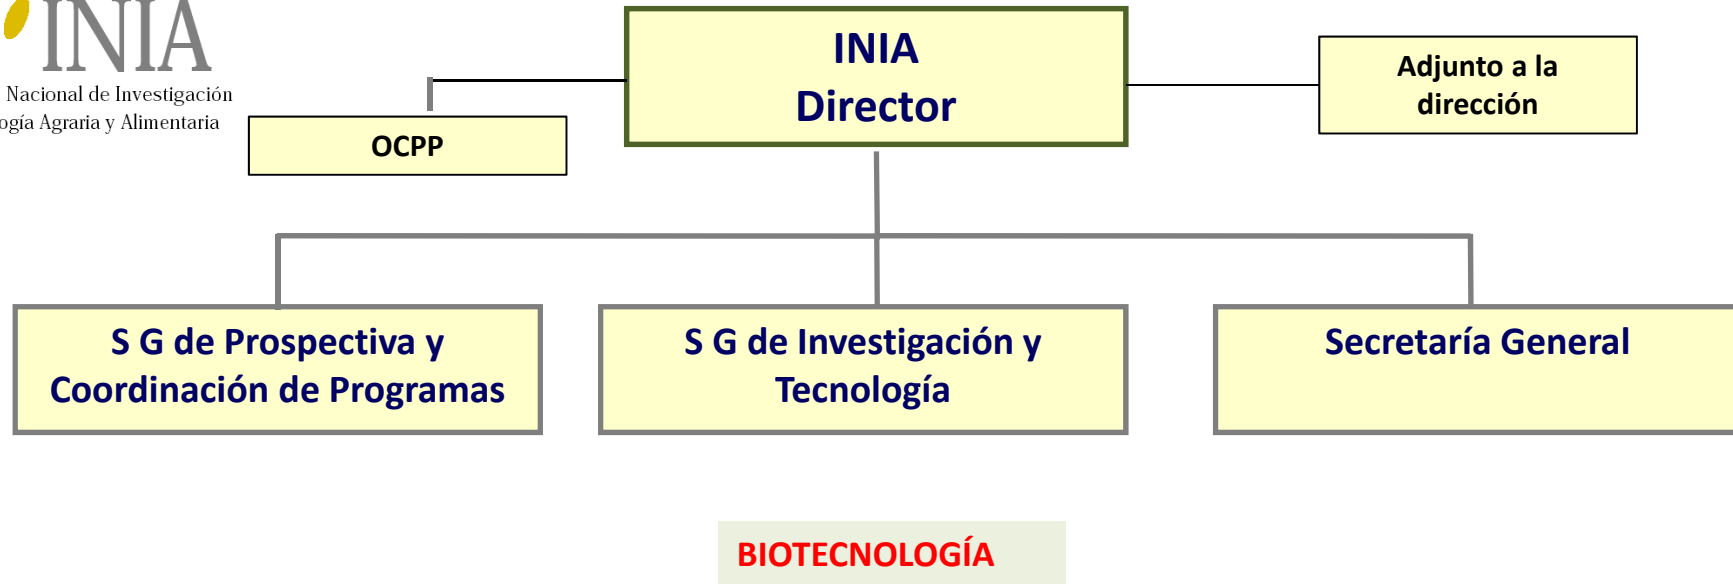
INIA
Nacional de Investigación
ogía Agraria y Alimentaria

INIA
Director

OCPP

Adjunto a la dirección

S G de Prospectiva y Coordinación de Programas

S G de Investigación y Tecnología

Secretaría General

BIOTECNOLOGÍA